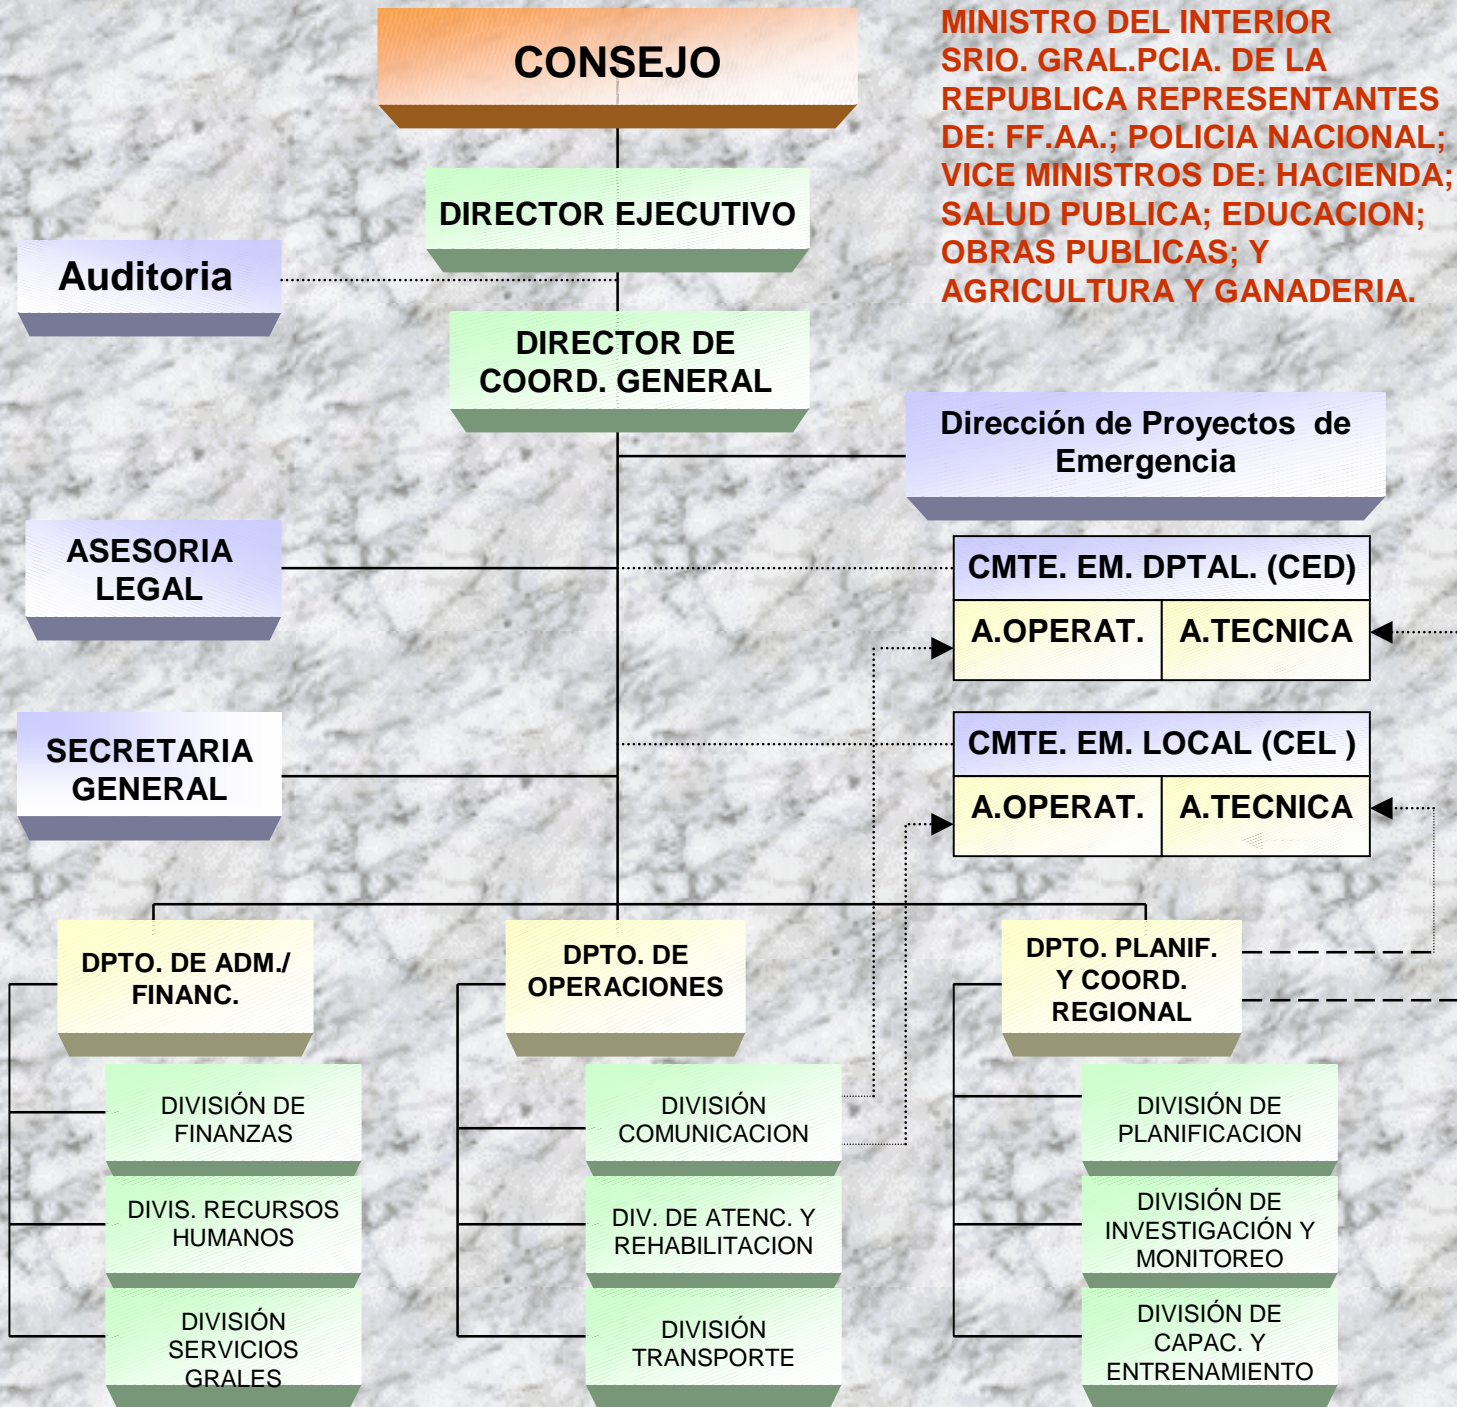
CONSEJO

MINISTRO DEL INTERIOR SRIO. GRAL.PCIA. DE LA REPUBLICA REPRESENTANTES DE: FF.AA.; POLICIA NACIONAL; VICE MINISTROS DE: HACIENDA; SALUD PUBLICA; EDUCACION; OBRAS PUBLICAS; Y AGRICULTURA Y GANADERIA.

DIRECTOR EJECUTIVO

Auditoria

DIRECTOR DE COORD. GENERAL

Dirección de Proyectos de Emergencia

ASESORIA LEGAL

CMTE. EM. DPTAL. (CED)

| A.OPERAT. | A.TECNICA |
|---|---|

SECRETARIA GENERAL

CMTE. EM. LOCAL (CEL )

| A.OPERAT. | A.TECNICA |
|---|---|

DPTO. DE ADM./ FINANC.

DPTO. DE OPERACIONES

DPTO. PLANIF. Y COORD. REGIONAL

DIVISIÓN DE FINANZAS

DIVIS. RECURSOS HUMANOS

DIVISIÓN SERVICIOS GRALES

DIVISIÓN COMUNICACION

DIV. DE ATENC. Y REHABILITACION

DIVISIÓN TRANSPORTE

DIVISIÓN DE PLANIFICACION

DIVISIÓN DE INVESTIGACIÓN Y MONITOREO

DIVISIÓN DE CAPAC. Y ENTRENAMIENTO